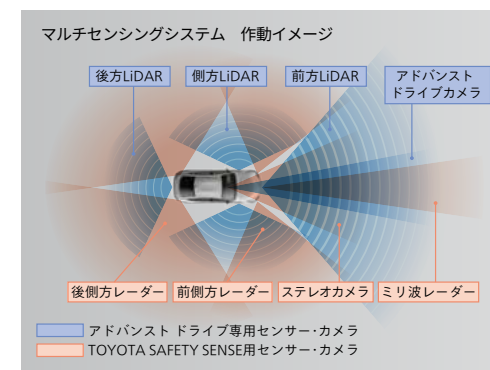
マルチセンシングシステム　作動イメージ

後方LiDAR

側方LiDAR

前方LiDAR

アドバンスト
ドライブカメラ

後側方レーダー

前側方レーダー

ステレオカメラ

ミリ波レーダー

アドバンスト ドライブ専用センサー・カメラ

TOYOTA SAFETY SENSE用センサー・カメラ